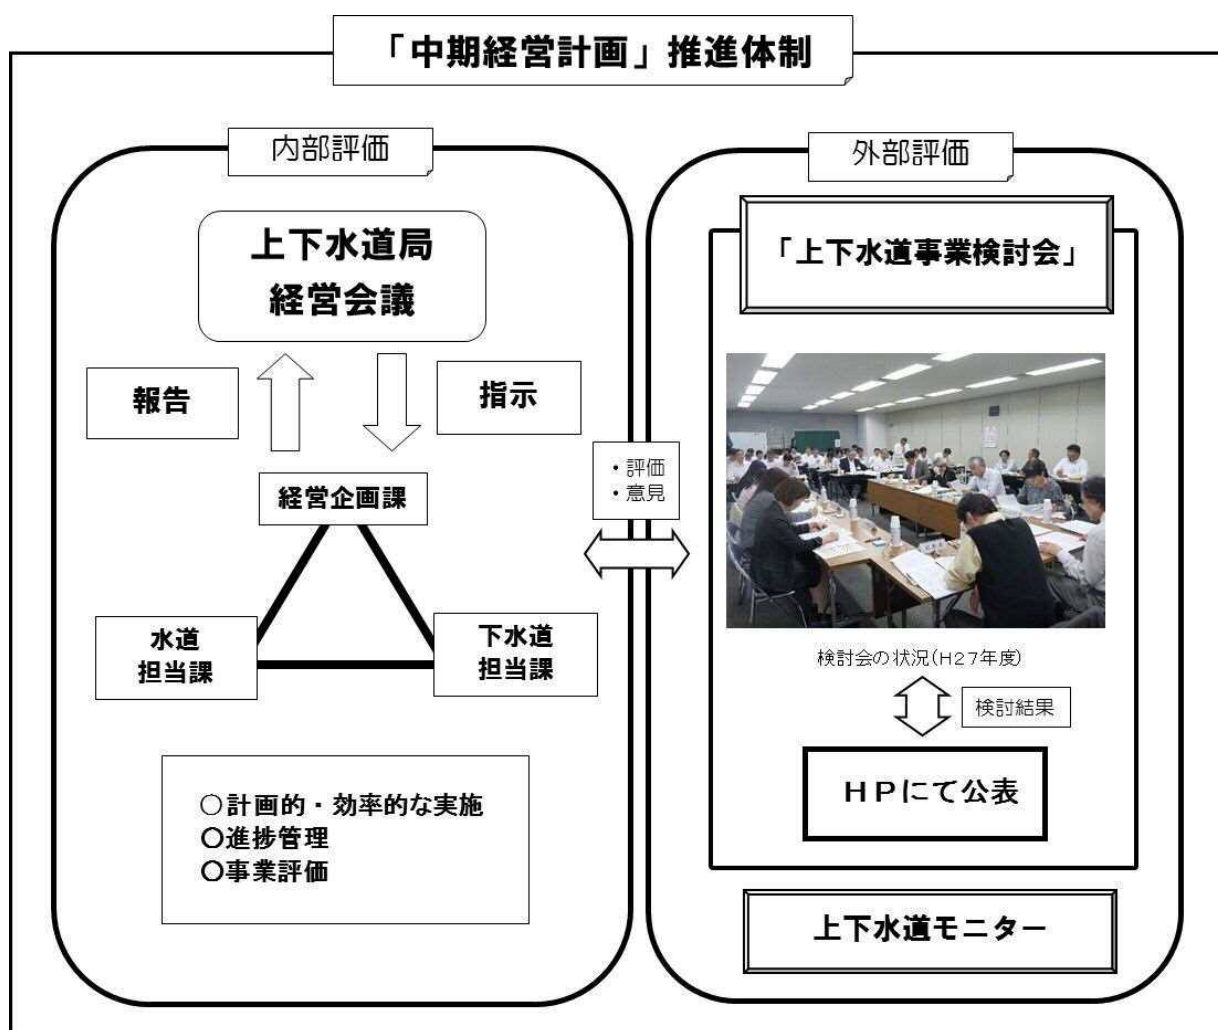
「中期経営計画」推進体制

内部評価

上下水道局
経営会議

報告

指示

経営企画課

水道
担当課

下水道
担当課

○計画的・効率的な実施
○進捗管理
○事業評価

・評価
・意見

外部評価

「上下水道事業検討会」

検討会の状況(H27年度)

検討結果

HPにて公表

上下水道モニター